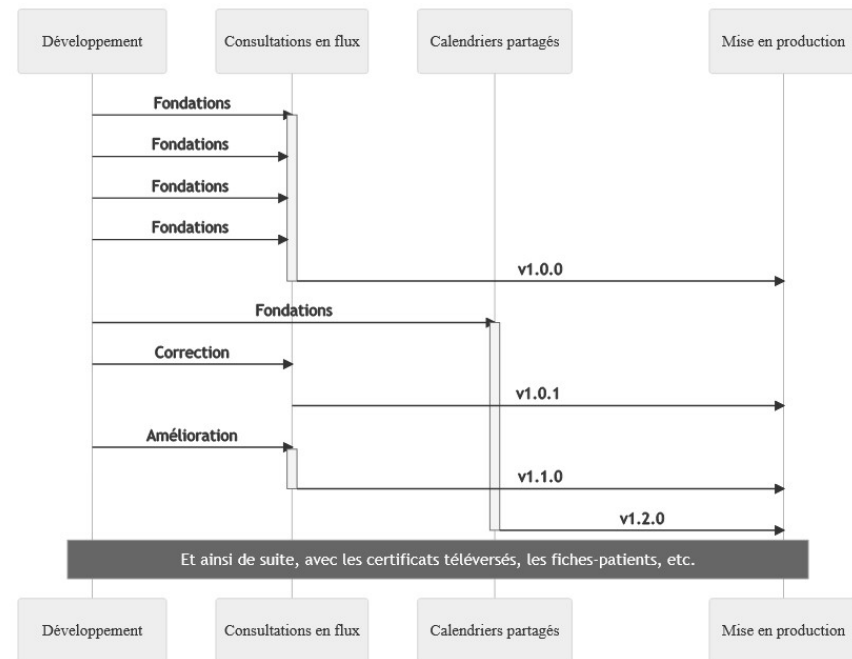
Développement

Consultations en flux

Calendriers partagés

Mise en production

Fondations

Fondations

Fondations

Fondations

v1.0.0

Fondations

Correction

v1.0.1

Amélioration

v1.1.0

v1.2.0

Et ainsi de suite, avec les certificats téléversés, les fiches-patients, etc.

Développement

Consultations en flux

Calendriers partagés

Mise en production